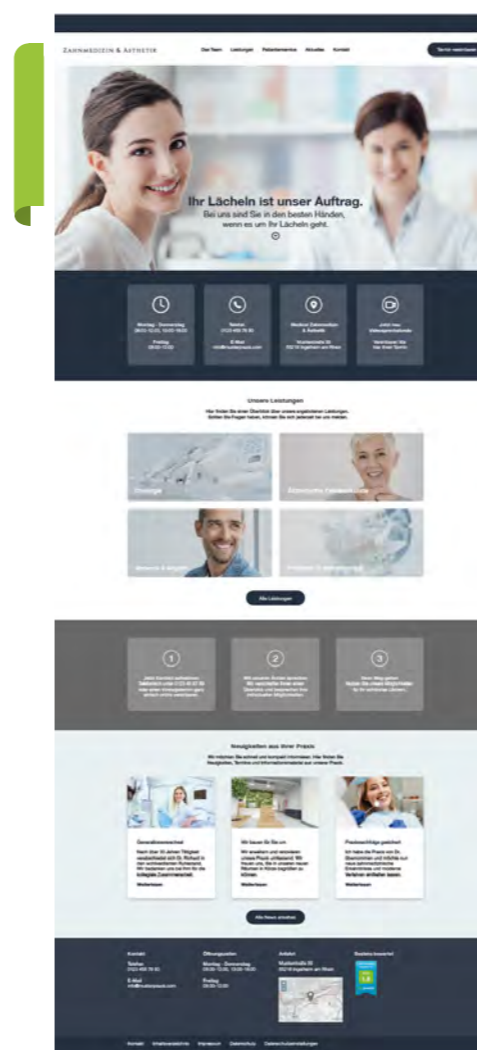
ZAHNMEDIZIN & ÄSTHETIK

Das Team Leistungen Patientenservice Aktuelles Kontakt

Termin vereinbaren

Ihr Lächeln ist unser Auftrag.

Bei uns sind Sie in den besten Händen, wenn es um Ihr Lächeln geht.

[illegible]

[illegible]

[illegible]

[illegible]

Unsere Leistungen

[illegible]

Chirurgie

Ästhetische Zahnheilkunde

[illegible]

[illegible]

Alle Leistungen

1

2

3

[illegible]

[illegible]

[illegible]

Neuigkeiten aus ihrer Praxis

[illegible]

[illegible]

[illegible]

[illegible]

Weiterlesen

Weiterlesen

Weiterlesen

Alle News ansehen

Kontakt

Öffnungszeiten

Anfahrt

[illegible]

Kontakt Impressum Datenschutz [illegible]